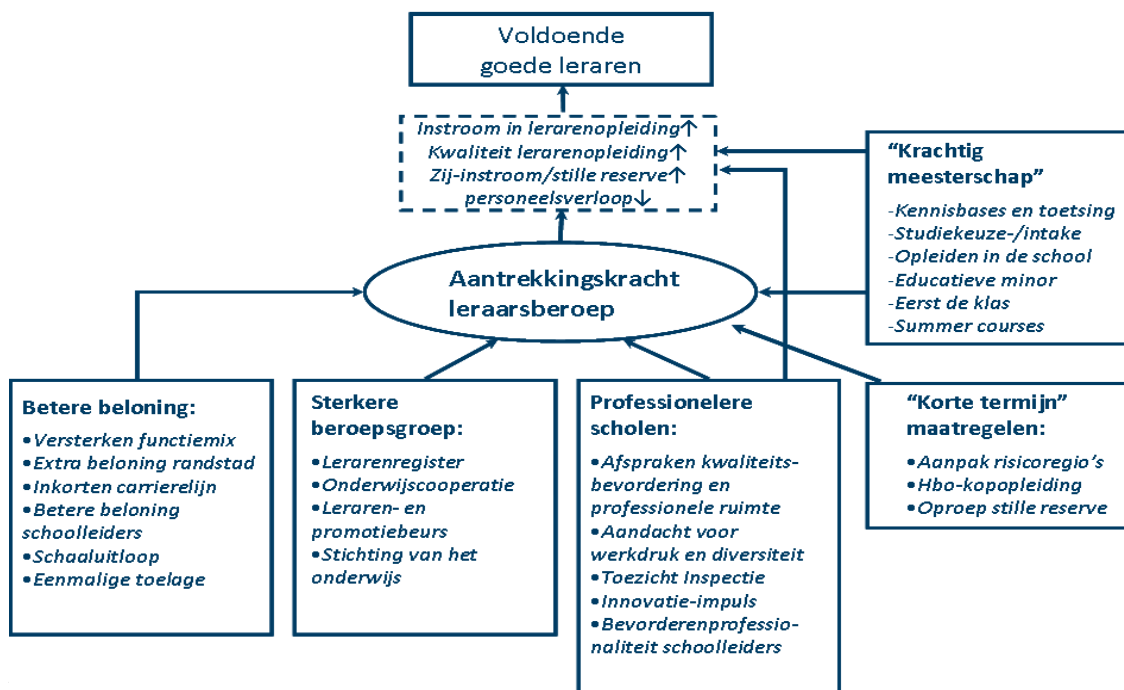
Voldoende goede leraren

Instroom in lerarenopleiding↑
Kwaliteit lerarenopleiding↑
Zij-instroom/stille reserve↑
personeelsverloop↓

"Krachtig meesterschap"
-Kennisbases en toetsing
-Studiekeuze-/intake
-Opleiden in de school
-Educatieve minor
-Eerst de klas
-Summer courses

Aantrekkingskracht leraarsberoep

Betere beloning:
•Versterken functiemix
•Extra beloning randstad
•Inkorten carrierelijn
•Betere beloning schoolleiders
•Schaaluitloop
•Eenmalige toelage

Sterkere beroepsgroep:
•Lerarenregister
•Onderwijscooperatie
•Leraren- en promotiebeurs
•Stichting van het onderwijs

Professionelere scholen:
•Afspraken kwaliteitsbevordering en professionele ruimte
•Aandacht voor werkdruk en diversiteit
•Toezicht Inspectie
•Innovatie-impuls
•Bevorderenprofessionaliteit schoolleiders

"Korte termijn" maatregelen:
•Aanpak risicoregio's
•Hbo-kopopleiding
•Oproep stille reserve